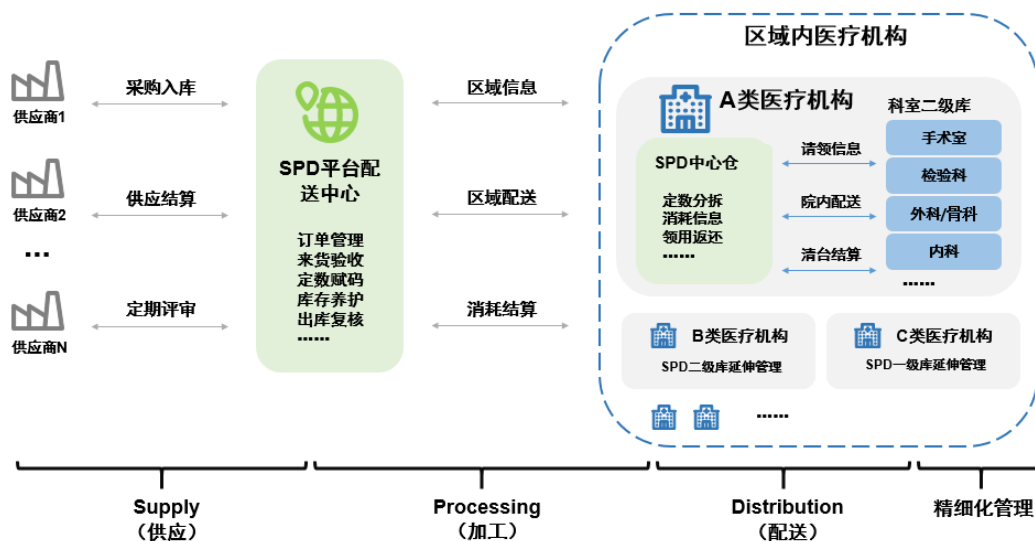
供应商1

供应商2

...

供应商N

采购入库

供应结算

定期评审

SPD平台配送中心

订单管理
来货验收
定数赋码
库存养护
出库复核
......

区域信息

区域配送

消耗结算

区域内医疗机构

A类医疗机构

科室二级库

SPD中心仓

定数分拆
消耗信息
领用返还
......

请领信息

院内配送

清台结算

手术室

检验科

外科/骨科

内科

......

B类医疗机构

SPD二级库延伸管理

C类医疗机构

SPD一级库延伸管理

......

Supply
(供应)

Processing
(加工)

Distribution
(配送)

精细化管理